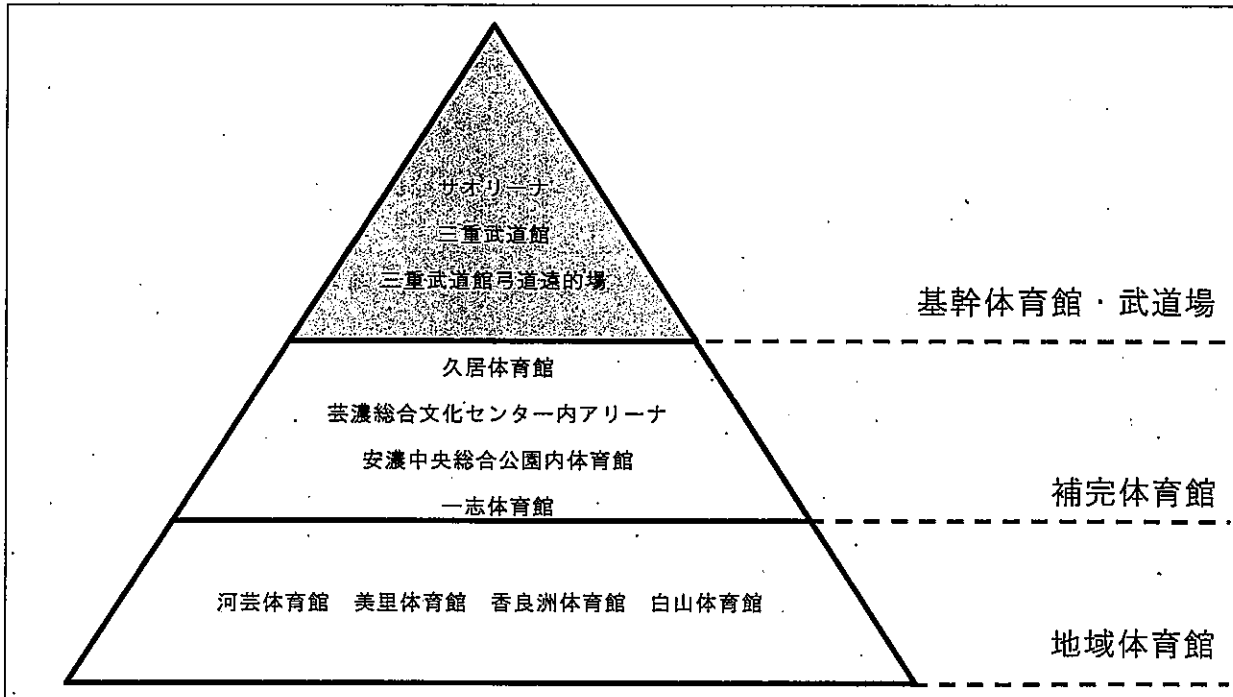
サオリーナ
三重武道館
三重武道館弓道遠的場

基幹体育館・武道場

久居体育館
芸濃総合文化センター内アリーナ
安濃中央総合公園内体育館
一志体育館

補完体育館

河芸体育館　美里体育館　香良洲体育館　白山体育館

地域体育館